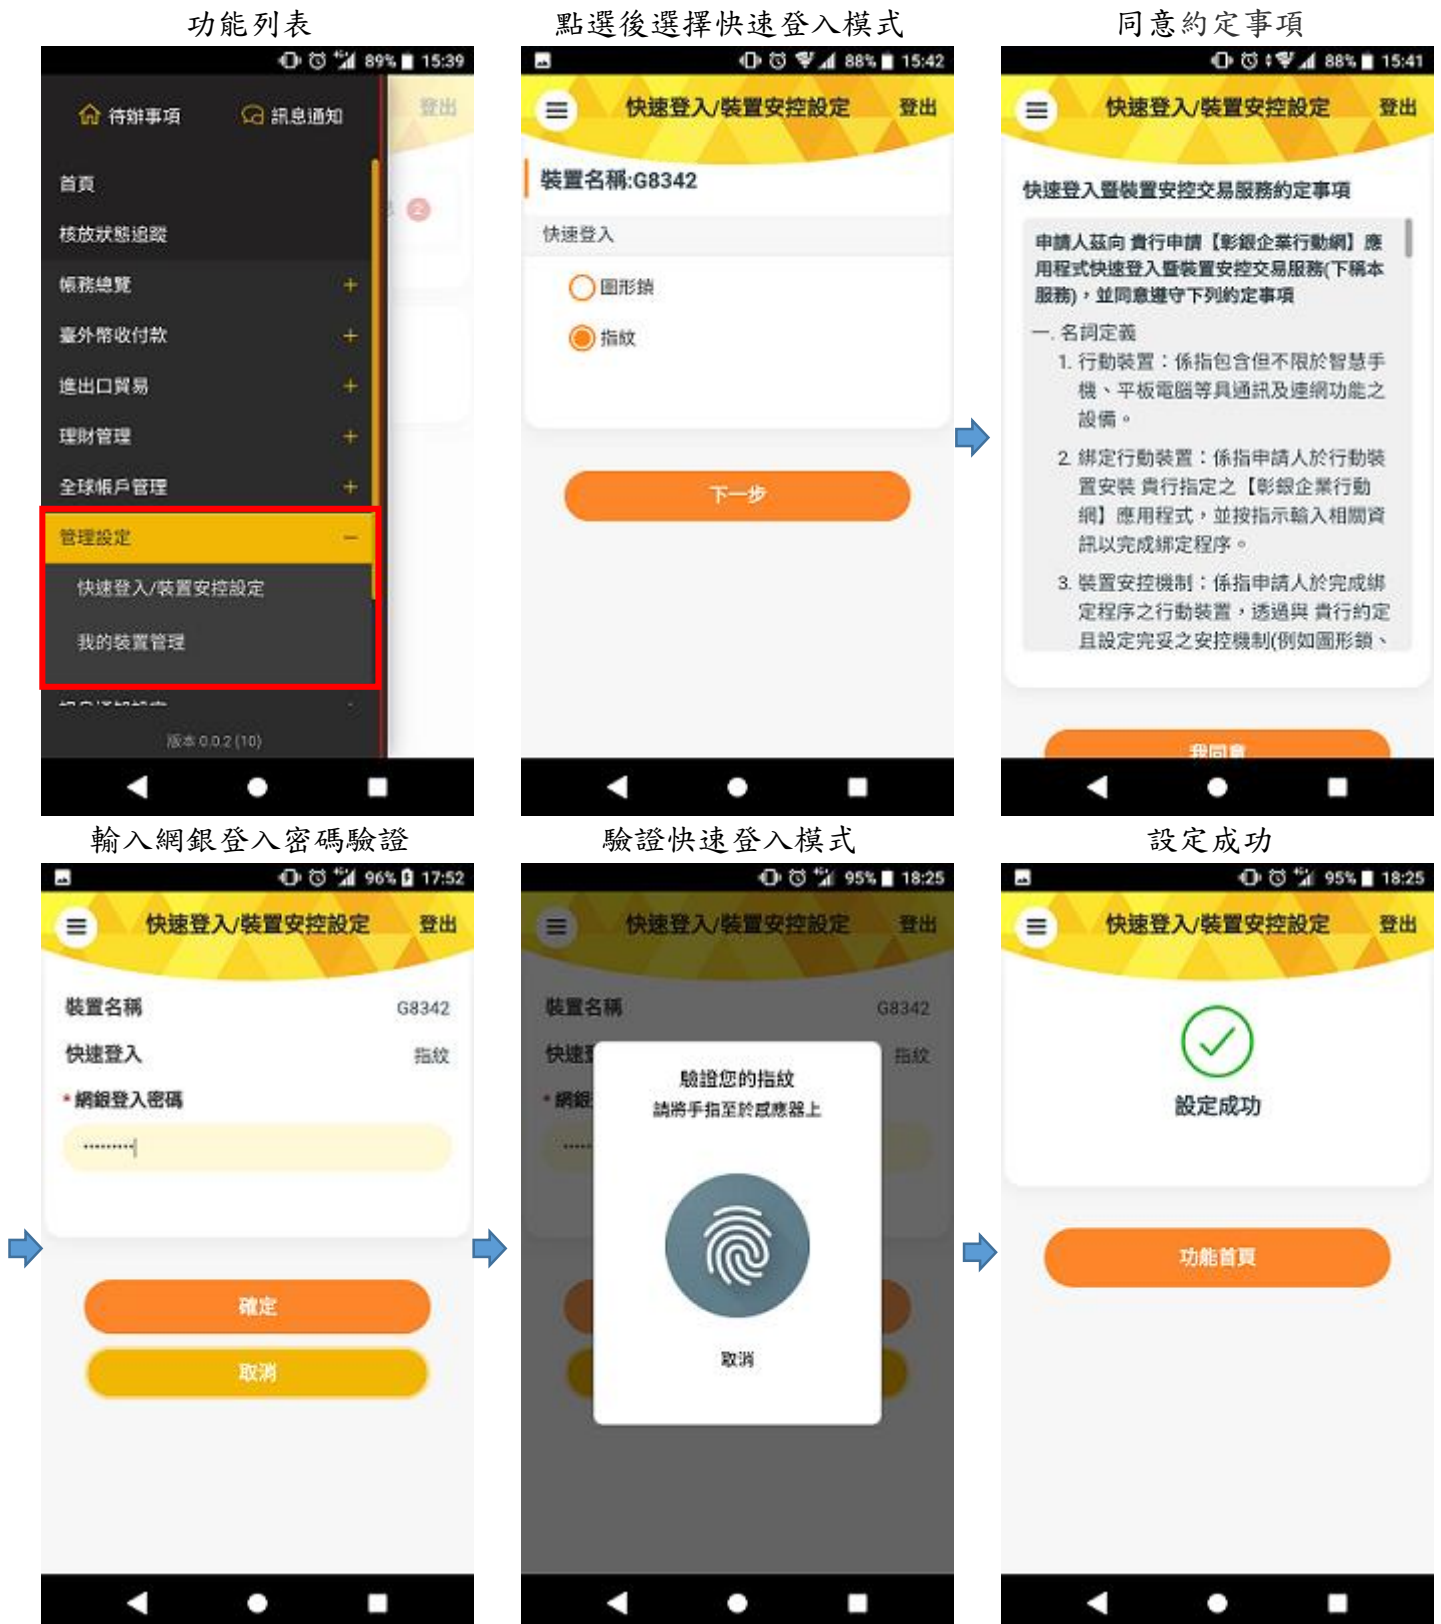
功能列表

89% 15:39

待辦事項　訊息通知

登出

首頁

核放狀態追蹤

帳務總覽 +

臺外幣收付款 +

進出口貿易 +

理財管理 +

全球帳戶管理 +

管理設定 −

快速登入/裝置安控設定

我的裝置管理

版本 0.0.2 (10)

點選後選擇快速登入模式

88% 15:42

快速登入/裝置安控設定　登出

裝置名稱:G8342

快速登入

圖形鎖

指紋

下一步

同意約定事項

88% 15:41

快速登入/裝置安控設定　登出

快速登入暨裝置安控交易服務約定事項

申請人茲向 貴行申請【彰銀企業行動網】應用程式快速登入暨裝置安控交易服務(下稱本服務)，並同意遵守下列約定事項

一. 名詞定義

1. 行動裝置：係指包含但不限於智慧手機、平板電腦等具通訊及連網功能之設備。

2. 綁定行動裝置：係指申請人於行動裝置安裝 貴行指定之【彰銀企業行動網】應用程式，並按指示輸入相關資訊以完成綁定程序。

3. 裝置安控機制：係指申請人於完成綁定程序之行動裝置，透過與 貴行約定且設定完妥之安控機制(例如圖形鎖、

我同意

輸入網銀登入密碼驗證

96% 17:52

快速登入/裝置安控設定　登出

裝置名稱　G8342

快速登入　指紋

*網銀登入密碼

確定

取消

驗證快速登入模式

95% 18:25

快速登入/裝置安控設定　登出

裝置名稱　G8342

快速登　指紋

*網銀

驗證您的指紋

請將手指置於感應器上

取消

設定成功

95% 18:25

快速登入/裝置安控設定　登出

設定成功

功能首頁